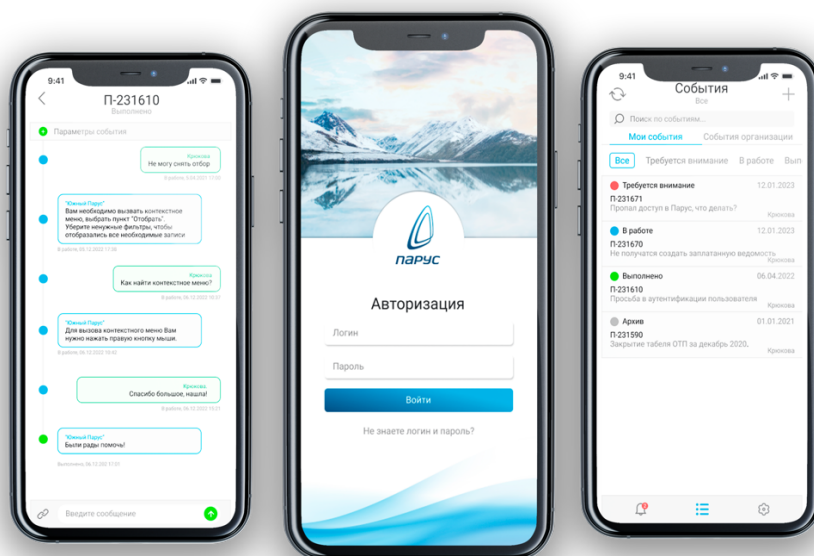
9:41

П-231610
Выполнено

Параметры события

Крюкова
Не могу снять отбор
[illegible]

"Южный Парус"
Вам необходимо вызвать контекстное меню, выбрать пункт "Отобрать". Уберите ненужные фильтры, чтобы отобразились все необходимые записи
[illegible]

Крюкова
Как найти контекстное меню?
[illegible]

"Южный Парус"
Для вызова контекстного меню Вам нужно нажать правую кнопку мыши.
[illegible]

Крюкова
Спасибо большое, нашла!
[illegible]

"Южный Парус"
Были рады помочь!
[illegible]

Введите сообщение

ПАРУС

Авторизация

Логин

Пароль

Войти

Не знаете логин и пароль?

9:41

События
Все

Поиск по событиям...

Мои события
События организации

Все
Требуется внимание
В работе
Вып

Требуется внимание
12.01.2023
П-231671
Пропал доступ в Парус, что делать?
Крюкова

В работе
12.01.2023
П-231670
Не получается создать заплатанную ведомость
Крюкова

Выполнено
06.04.2022
П-231610
Просьба в аутентификации пользователя
Крюкова

Архив
01.01.2021
П-231590
Закрытие табеля ОТП за декабрь 2020.
Крюкова